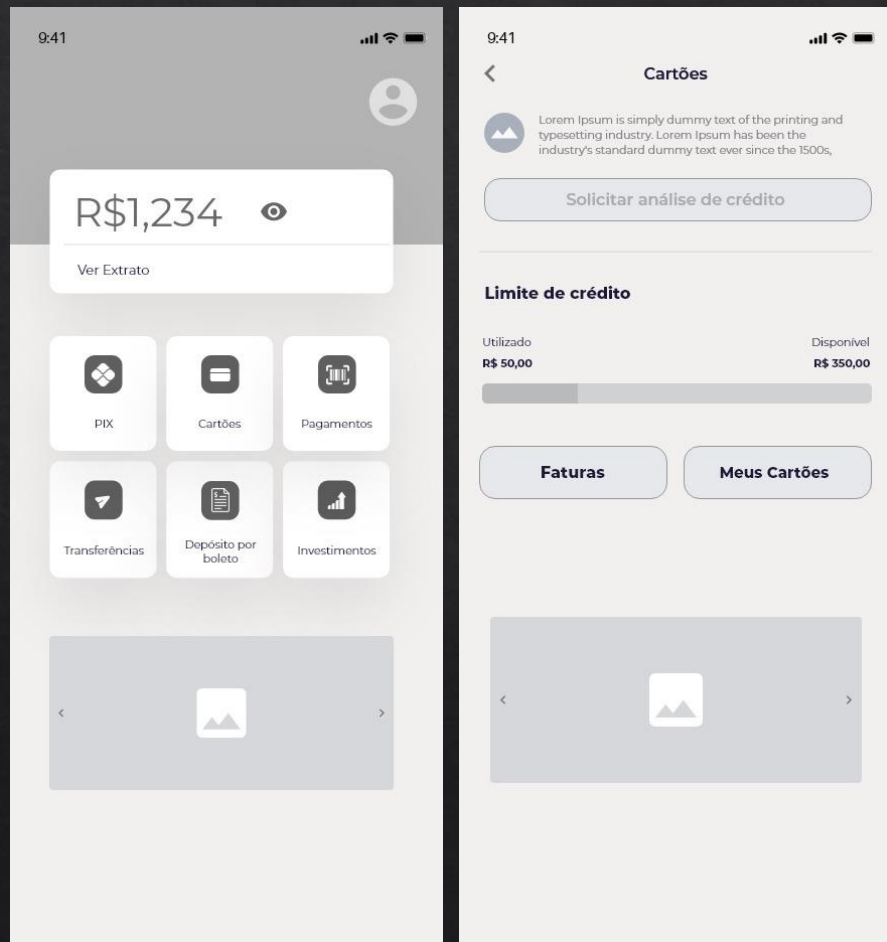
9:41

R$1,234

Ver Extrato

PIX

Cartões

Pagamentos

Transferências

Depósito por boleto

Investimentos

‹

›

9:41

‹

Cartões

Lorem Ipsum is simply dummy text of the printing and typesetting industry. Lorem Ipsum has been the industry's standard dummy text ever since the 1500s,

Solicitar análise de crédito

Limite de crédito

Utilizado
R$ 50,00

Disponível
R$ 350,00

Faturas

Meus Cartões

‹

›